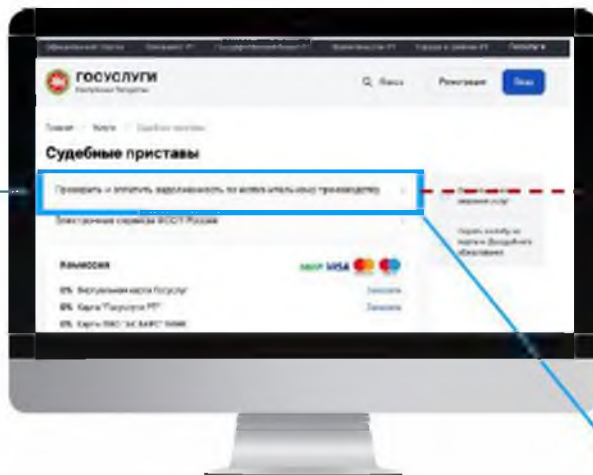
ГОСУСЛУГИ
Республика Татарстан

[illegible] Войти

Судебные приставы

Проверить и оплатить задолженность по исполнительному производству

Электронные сервисы ФССП России

Комиссия

0% Виртуальная карта Госуслуг
0% Карта "Госуслуги РТ"
0% Карта ПАО "АК БАРС" БАНК

VISA